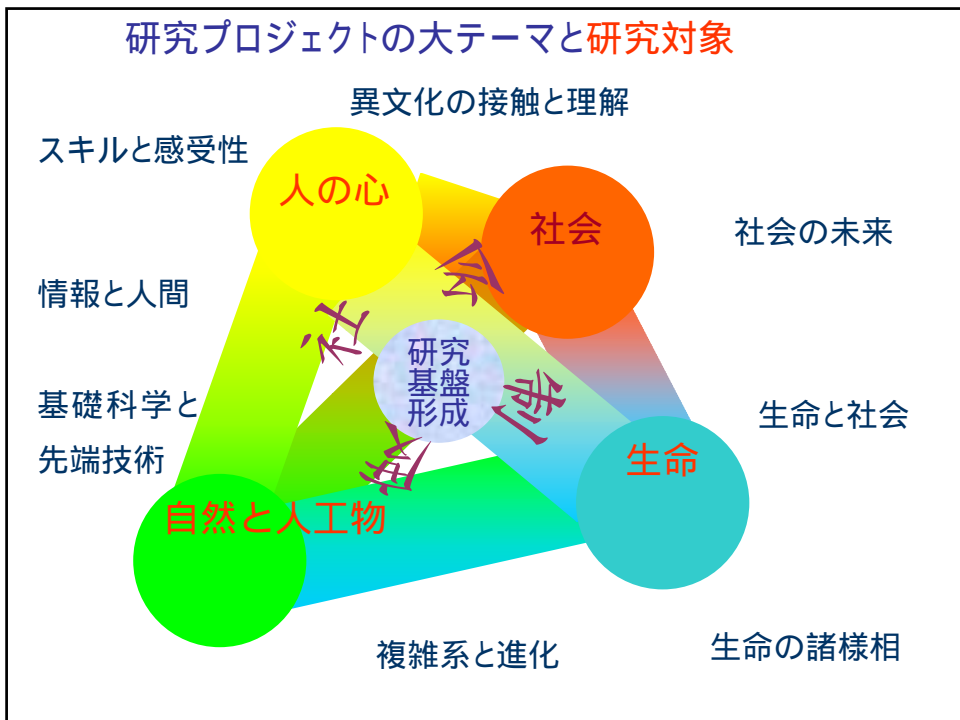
研究プロジェクトの大テーマと研究対象

異文化の接触と理解

スキルと感受性

人の心

社会

社会の未来

情報と人間

社

会

研究
基盤
形成

制

基礎科学と
先端技術

生命と社会

生命

度

自然と人工物

複雑系と進化

生命の諸様相